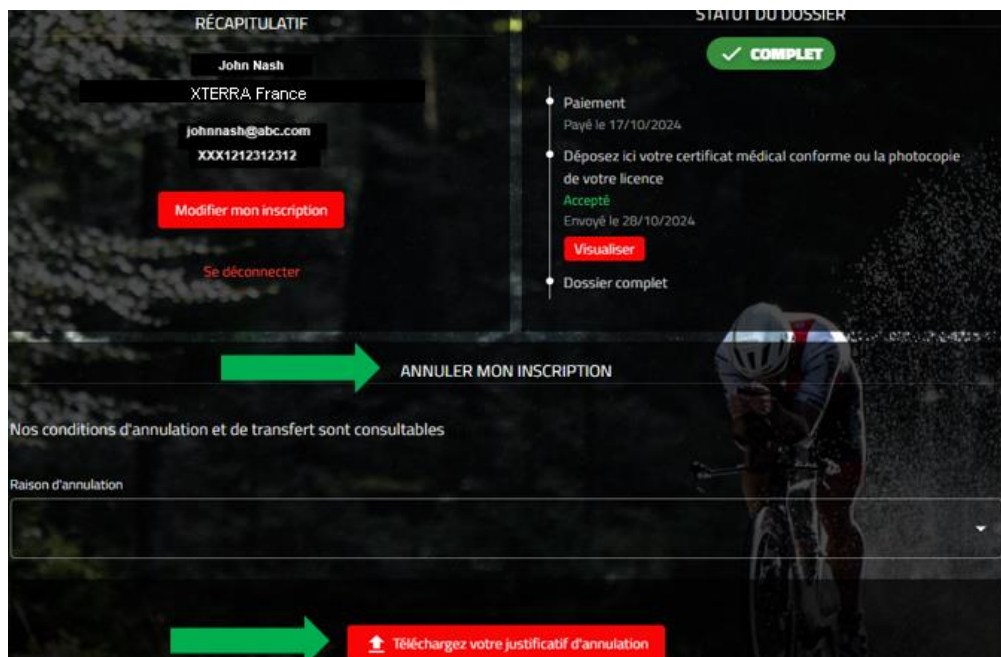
RÉCAPITULATIF

John Nash

XTERRA France

johnnash@abc.com

XXX1212312312

Modifier mon inscription

Se déconnecter

STATUT DU DOSSIER

✓ COMPLET

Paiement
Payé le 17/10/2024

Déposez ici votre certificat médical conforme ou la photocopie de votre licence
Accepté
Envoyé le 28/10/2024
Visualiser

Dossier complet

ANNULER MON INSCRIPTION

Nos conditions d'annulation et de transfert sont consultables

Raison d'annulation

Téléchargez votre justificatif d'annulation